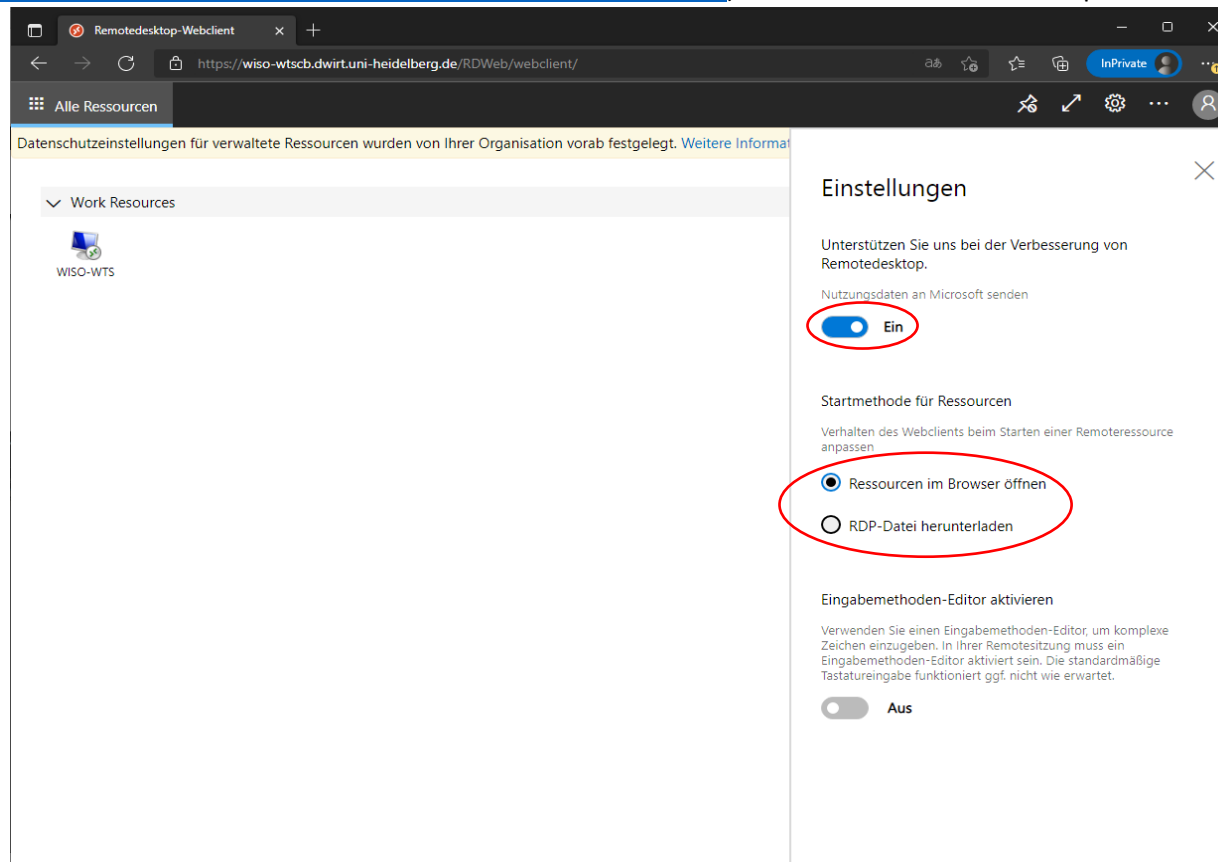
Remotedesktop-Webclient

https://wiso-wtscb.dwirt.uni-heidelberg.de/RDWeb/webclient/

InPrivate

Alle Ressourcen

Datenschutzeinstellungen für verwaltete Ressourcen wurden von Ihrer Organisation vorab festgelegt. Weitere Informat

Work Resources

WISO-WTS

Einstellungen

Unterstützen Sie uns bei der Verbesserung von Remotedesktop.

Nutzungsdaten an Microsoft senden

Ein

Startmethode für Ressourcen

Verhalten des Webclients beim Starten einer Remoteressource anpassen

Ressourcen im Browser öffnen

RDP-Datei herunterladen

Eingabemethoden-Editor aktivieren

Verwenden Sie einen Eingabemethoden-Editor, um komplexe Zeichen einzugeben. In Ihrer Remotesitzung muss ein Eingabemethoden-Editor aktiviert sein. Die standardmäßige Tastatureingabe funktioniert ggf. nicht wie erwartet.

Aus